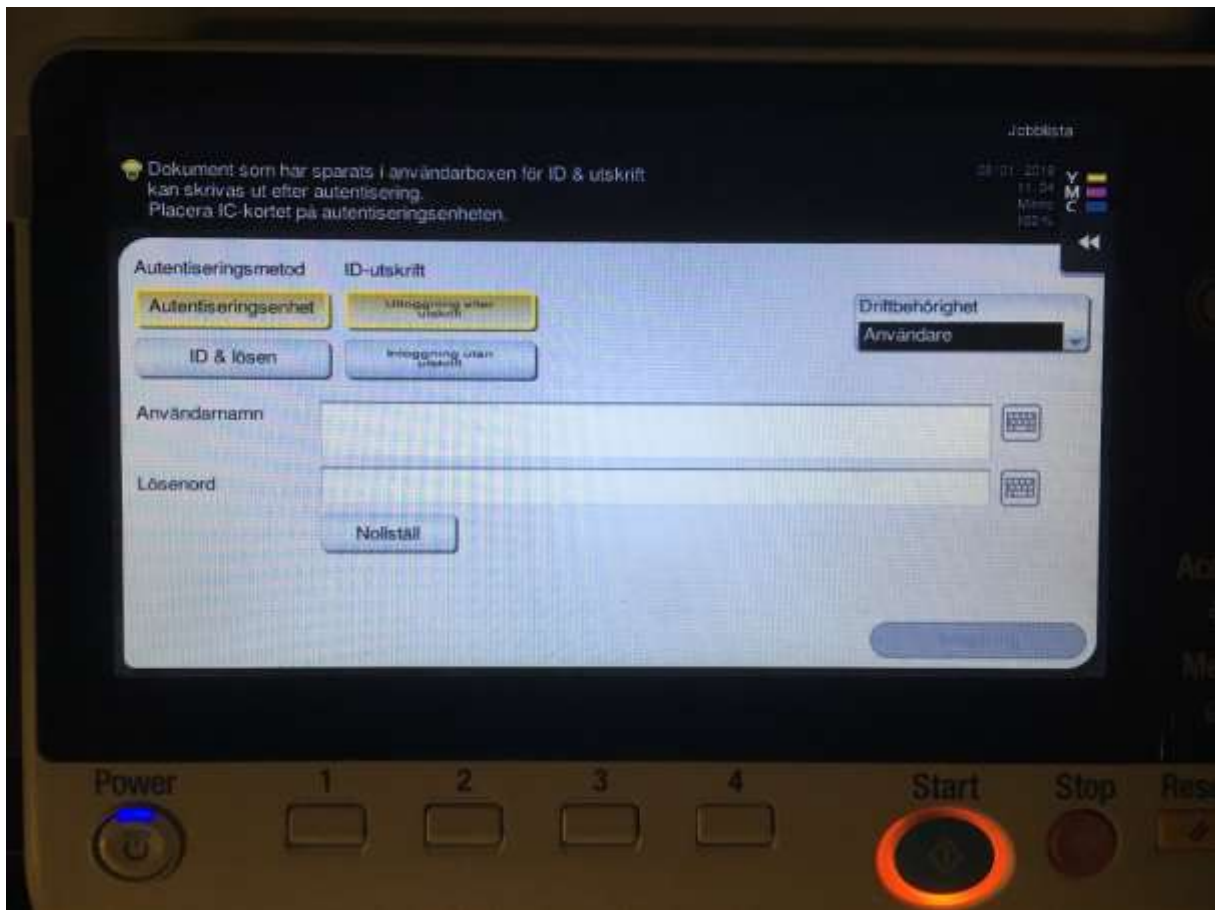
Jobblista

Dokument som har sparats i användarboxen för ID & utskrift kan skrivas ut efter autentisering.
Placera IC-kortet på autentiseringsenheten.

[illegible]
Y
M
C

Autentiseringsmetod

ID-utskrift

Autentiseringsenhet

Utloggning efter utskrift

ID & lösen

Inloggning utan utskrift

Driftbehörighet

Användare

Användarnamn

Lösenord

Nollställ

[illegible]

Power

1

2

3

4

Start

Stop

Res